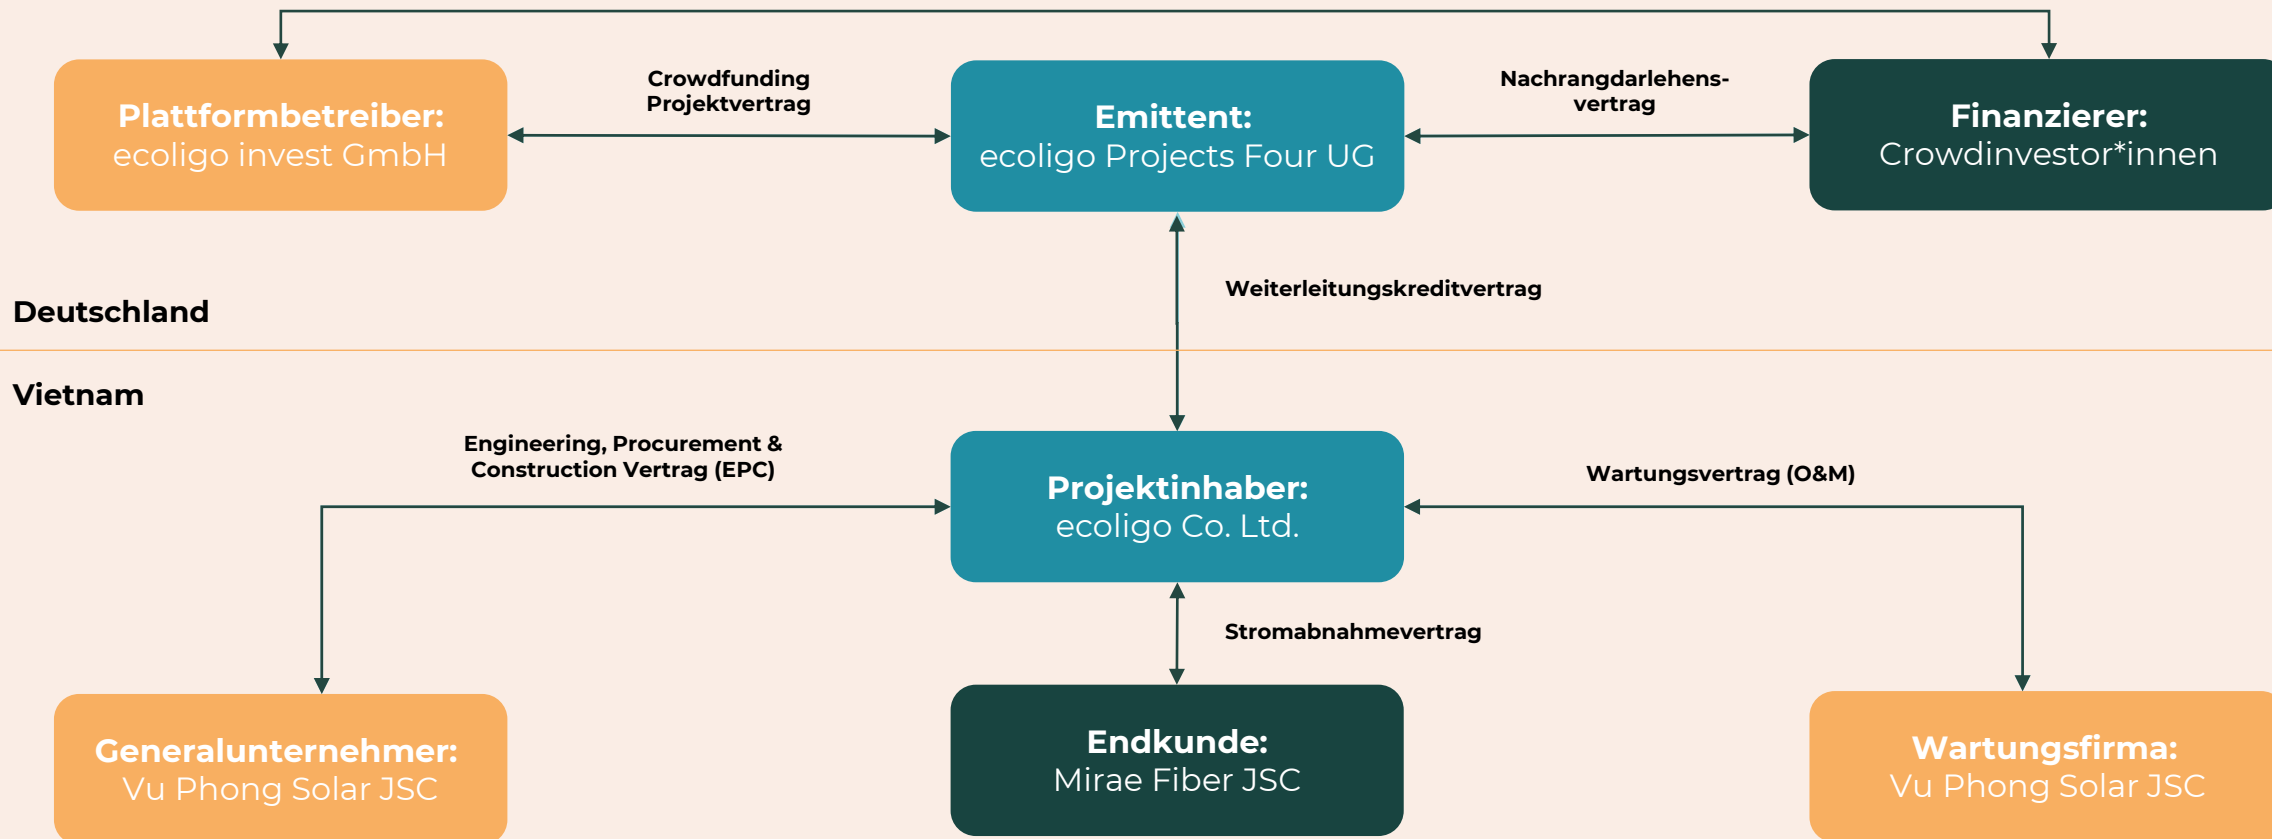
Plattformbetreiber:
ecoligo invest GmbH

Crowdfunding Projektvertrag

Emittent:
ecoligo Projects Four UG

Nachrangdarlehensvertrag

Finanzierer:
Crowdinvestor*innen

Weiterleitungskreditvertrag

Deutschland

Vietnam

Engineering, Procurement & Construction Vertrag (EPC)

Projektinhaber:
ecoligo Co. Ltd.

Wartungsvertrag (O&M)

Stromabnahmevertrag

Generalunternehmer:
Vu Phong Solar JSC

Endkunde:
Mirae Fiber JSC

Wartungsfirma:
Vu Phong Solar JSC